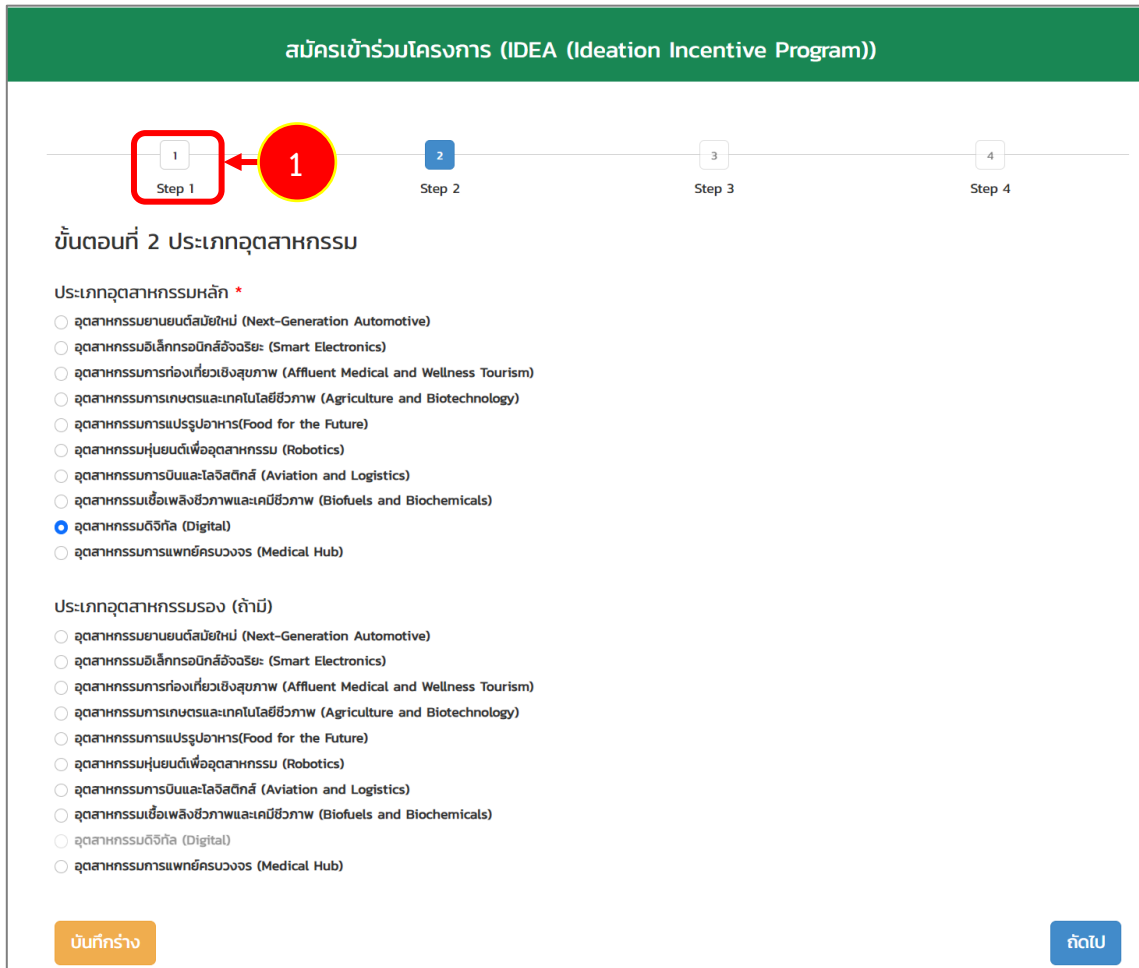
สมัครเข้าร่วมโครงการ (IDEA (Ideation Incentive Program))

1
Step 1
1
2
Step 2
3
Step 3
4
Step 4

ขั้นตอนที่ 2 ประเภทอุตสาหกรรม

ประเภทอุตสาหกรรมหลัก *
อุตสาหกรรมยานยนต์สมัยใหม่ (Next-Generation Automotive)
อุตสาหกรรมอิเล็กทรอนิกส์อัจฉริยะ (Smart Electronics)
อุตสาหกรรมการท่องเที่ยวเชิงสุขภาพ (Affluent Medical and Wellness Tourism)
อุตสาหกรรมการเกษตรและเทคโนโลยีชีวภาพ (Agriculture and Biotechnology)
อุตสาหกรรมการแปรรูปอาหาร(Food for the Future)
อุตสาหกรรมหุ่นยนต์เพื่ออุตสาหกรรม (Robotics)
อุตสาหกรรมการบินและโลจิสติกส์ (Aviation and Logistics)
อุตสาหกรรมเชื้อเพลิงชีวภาพและเคมีชีวภาพ (Biofuels and Biochemicals)
อุตสาหกรรมดิจิทัล (Digital)
อุตสาหกรรมการแพทย์ครบวงจร (Medical Hub)

ประเภทอุตสาหกรรมรอง (ถ้ามี)
อุตสาหกรรมยานยนต์สมัยใหม่ (Next-Generation Automotive)
อุตสาหกรรมอิเล็กทรอนิกส์อัจฉริยะ (Smart Electronics)
อุตสาหกรรมการท่องเที่ยวเชิงสุขภาพ (Affluent Medical and Wellness Tourism)
อุตสาหกรรมการเกษตรและเทคโนโลยีชีวภาพ (Agriculture and Biotechnology)
อุตสาหกรรมการแปรรูปอาหาร(Food for the Future)
อุตสาหกรรมหุ่นยนต์เพื่ออุตสาหกรรม (Robotics)
อุตสาหกรรมการบินและโลจิสติกส์ (Aviation and Logistics)
อุตสาหกรรมเชื้อเพลิงชีวภาพและเคมีชีวภาพ (Biofuels and Biochemicals)
อุตสาหกรรมดิจิทัล (Digital)
อุตสาหกรรมการแพทย์ครบวงจร (Medical Hub)

บันทึกร่าง
ถัดไป